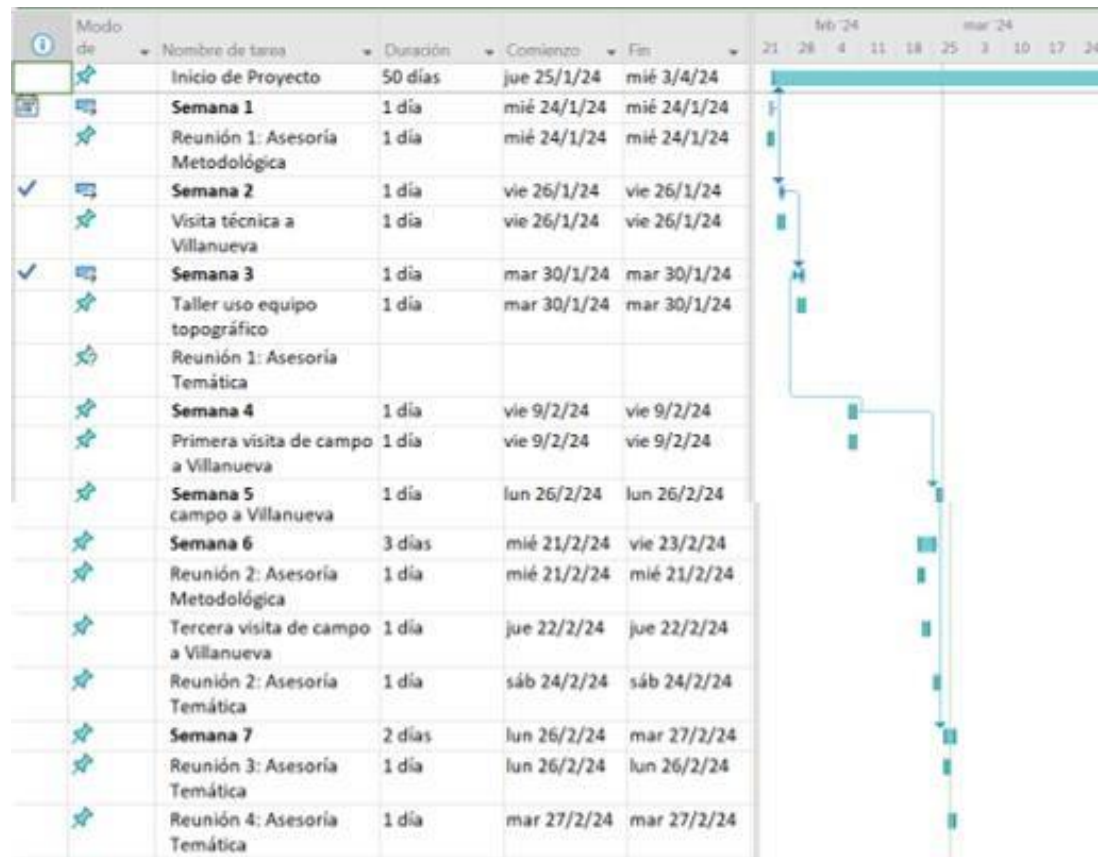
| | Modo de | Nombre de tarea | Duración | Comienzo | Fin |
|---|---|---|---|---|---|
| | | Inicio de Proyecto | 50 días | jue 25/1/24 | mié 3/4/24 |
| | | Semana 1 | 1 día | mié 24/1/24 | mié 24/1/24 |
| | | Reunión 1: Asesoría Metodológica | 1 día | mié 24/1/24 | mié 24/1/24 |
| ✓ | | Semana 2 | 1 día | vie 26/1/24 | vie 26/1/24 |
| | | Visita técnica a Villanueva | 1 día | vie 26/1/24 | vie 26/1/24 |
| ✓ | | Semana 3 | 1 día | mar 30/1/24 | mar 30/1/24 |
| | | Taller uso equipo topográfico | 1 día | mar 30/1/24 | mar 30/1/24 |
| | | Reunión 1: Asesoría Temática | | | |
| | | Semana 4 | 1 día | vie 9/2/24 | vie 9/2/24 |
| | | Primera visita de campo a Villanueva | 1 día | vie 9/2/24 | vie 9/2/24 |
| | | Semana 5 campo a Villanueva | 1 día | lun 26/2/24 | lun 26/2/24 |
| | | Semana 6 | 3 días | mié 21/2/24 | vie 23/2/24 |
| | | Reunión 2: Asesoría Metodológica | 1 día | mié 21/2/24 | mié 21/2/24 |
| | | Tercera visita de campo a Villanueva | 1 día | jue 22/2/24 | jue 22/2/24 |
| | | Reunión 2: Asesoría Temática | 1 día | sáb 24/2/24 | sáb 24/2/24 |
| | | Semana 7 | 2 días | lun 26/2/24 | mar 27/2/24 |
| | | Reunión 3: Asesoría Temática | 1 día | lun 26/2/24 | lun 26/2/24 |
| | | Reunión 4: Asesoría Temática | 1 día | mar 27/2/24 | mar 27/2/24 |

feb '24 mar '24
21 28 4 11 18 25 3 10 17 24